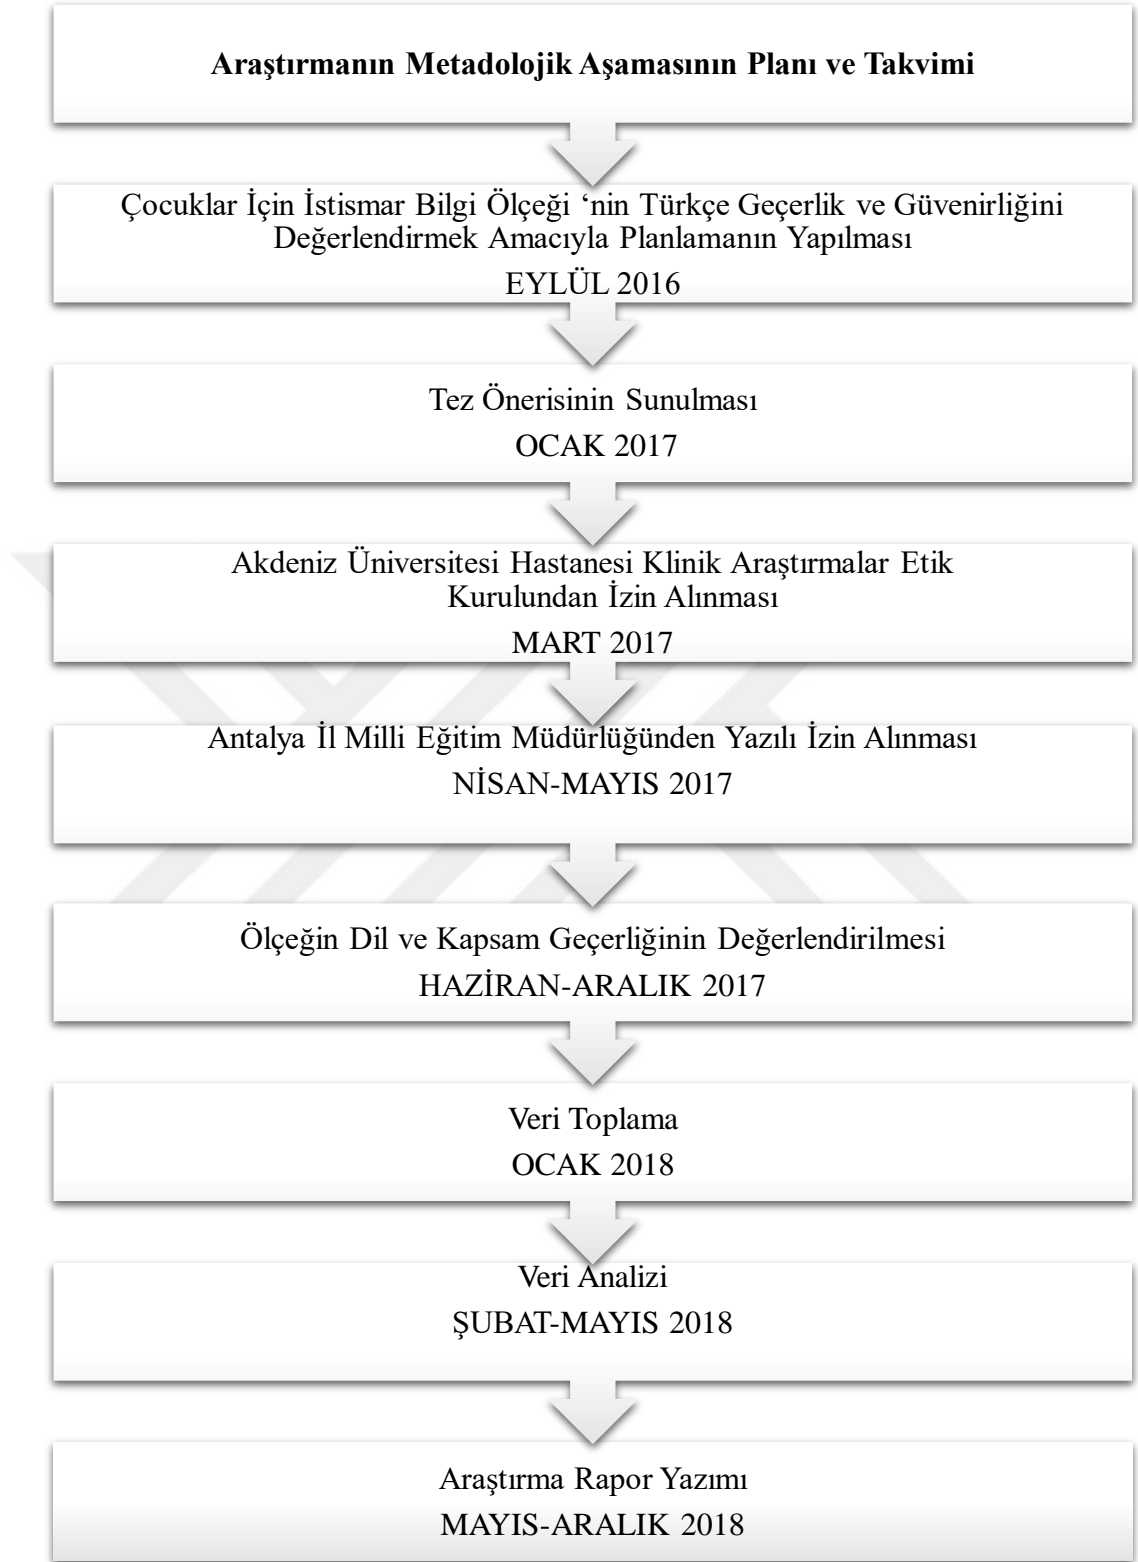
**Araştırmanın Metadolojik Aşamasının Planı ve Takvimi**

Çocuklar İçin İstismar Bilgi Ölçeği 'nin Türkçe Geçerlik ve Güvenirliğini Değerlendirmek Amacıyla Planlamanın Yapılması

EYLÜL 2016

Tez Önerisinin Sunulması

OCAK 2017

Akdeniz Üniversitesi Hastanesi Klinik Araştırmalar Etik Kurulundan İzin Alınması

MART 2017

Antalya İl Milli Eğitim Müdürlüğünden Yazılı İzin Alınması

NİSAN-MAYIS 2017

Ölçeğin Dil ve Kapsam Geçerliğinin Değerlendirilmesi

HAZİRAN-ARALIK 2017

Veri Toplama

OCAK 2018

Veri Analizi

ŞUBAT-MAYIS 2018

Araştırma Rapor Yazımı

MAYIS-ARALIK 2018